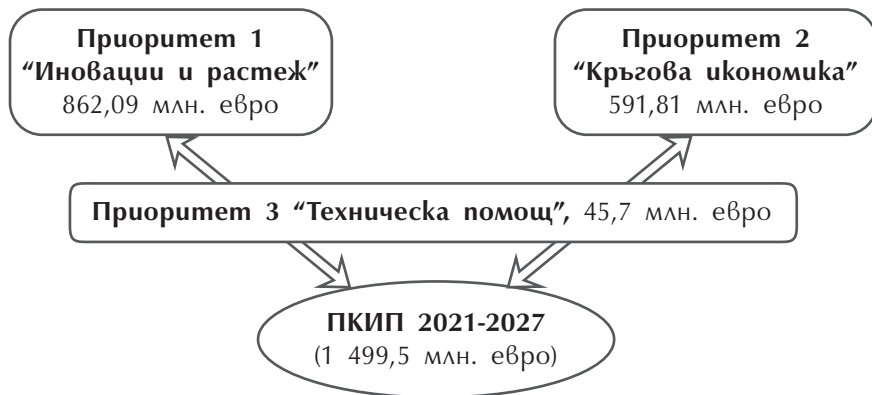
**Приоритет 1**
**"Иновации и растеж"**
862,09 млн. евро

**Приоритет 2**
**"Кръгова икономика"**
591,81 млн. евро

**Приоритет 3 "Техническа помощ",** 45,7 млн. евро

**ПКИП 2021-2027**
(1 499,5 млн. евро)